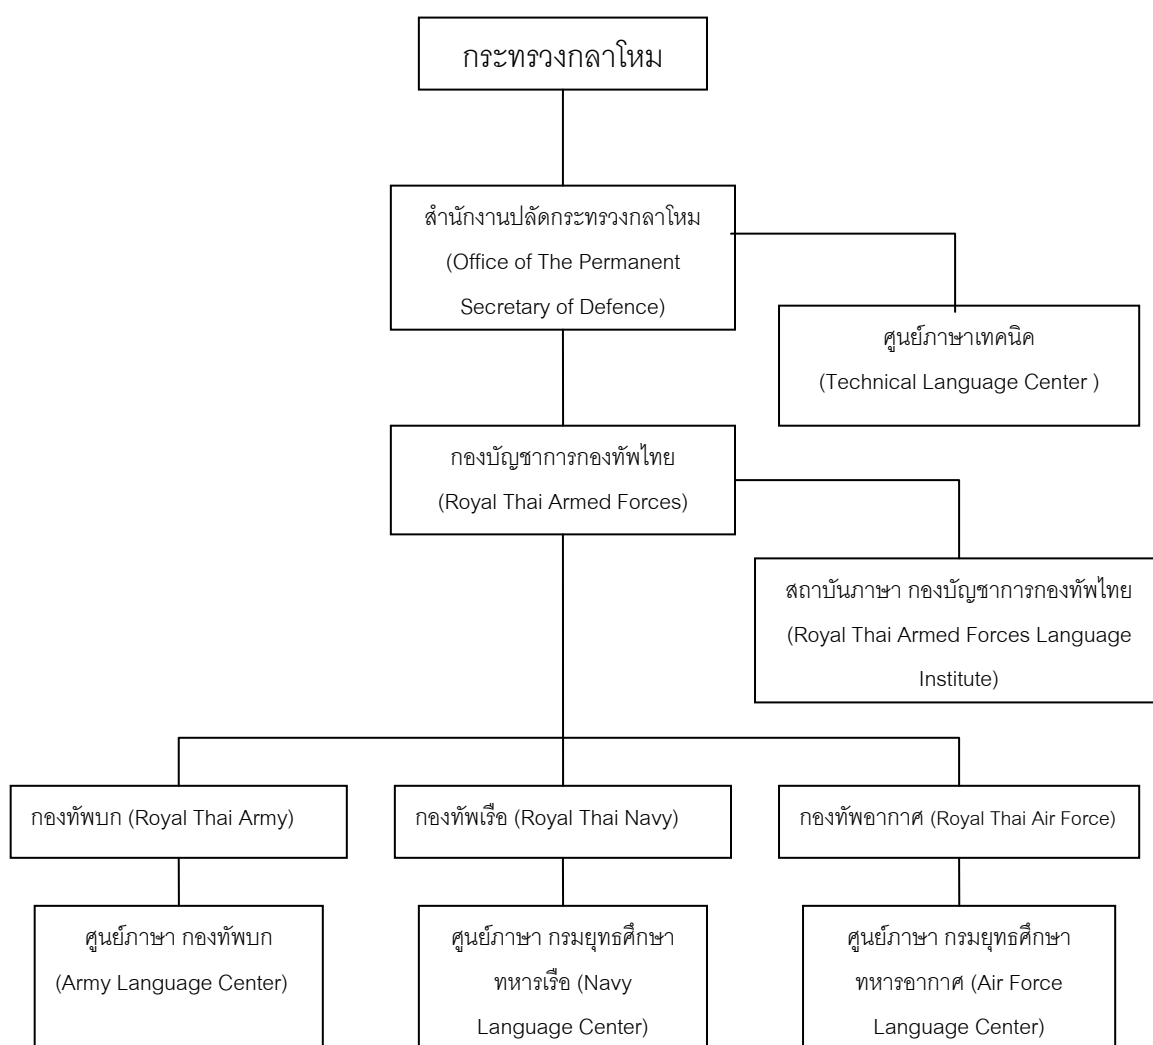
กระทรวงกลาโหม

สำนักงานปลัดกระทรวงกลาโหม (Office of The Permanent Secretary of Defence)

ศูนย์ภาษาเทคนิค (Technical Language Center )

กองบัญชาการกองทัพไทย (Royal Thai Armed Forces)

สถาบันภาษา กองบัญชาการกองทัพไทย (Royal Thai Armed Forces Language Institute)

กองทัพบก (Royal Thai Army)

กองทัพเรือ (Royal Thai Navy)

กองทัพอากาศ (Royal Thai Air Force)

ศูนย์ภาษา กองทัพบก (Army Language Center)

ศูนย์ภาษา กรมยุทธศึกษาทหารเรือ (Navy Language Center)

ศูนย์ภาษา กรมยุทธศึกษาทหารอากาศ (Air Force Language Center)